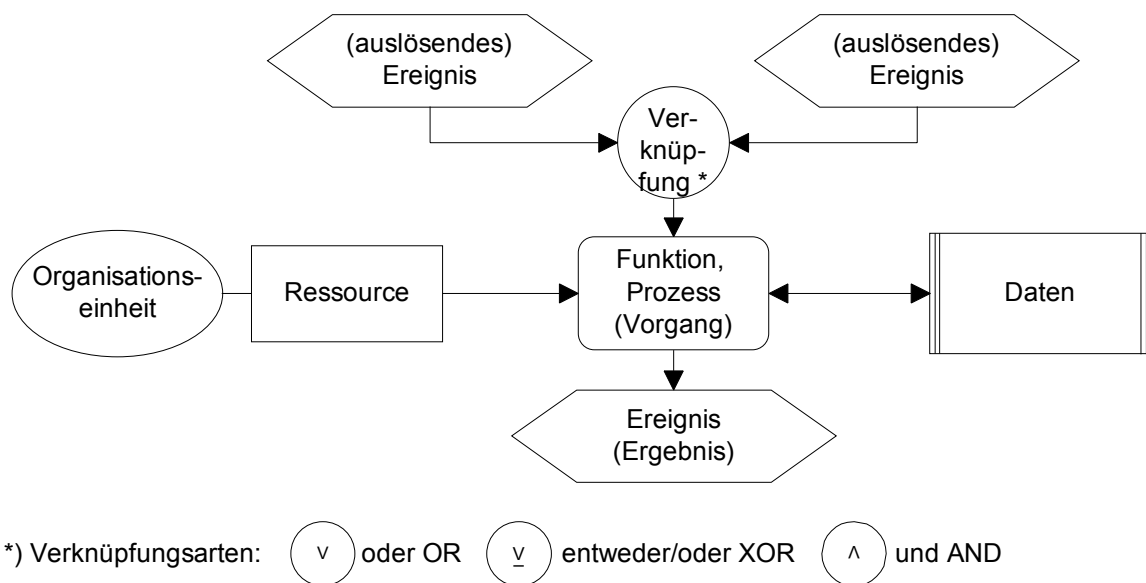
(auslösendes) Ereignis

(auslösendes) Ereignis

Verknüpfung *

Organisationseinheit

Ressource

Funktion, Prozess (Vorgang)

Daten

Ereignis (Ergebnis)

*) Verknüpfungsarten: $\vee$ oder OR $\underline{\vee}$ entweder/oder XOR $\wedge$ und AND